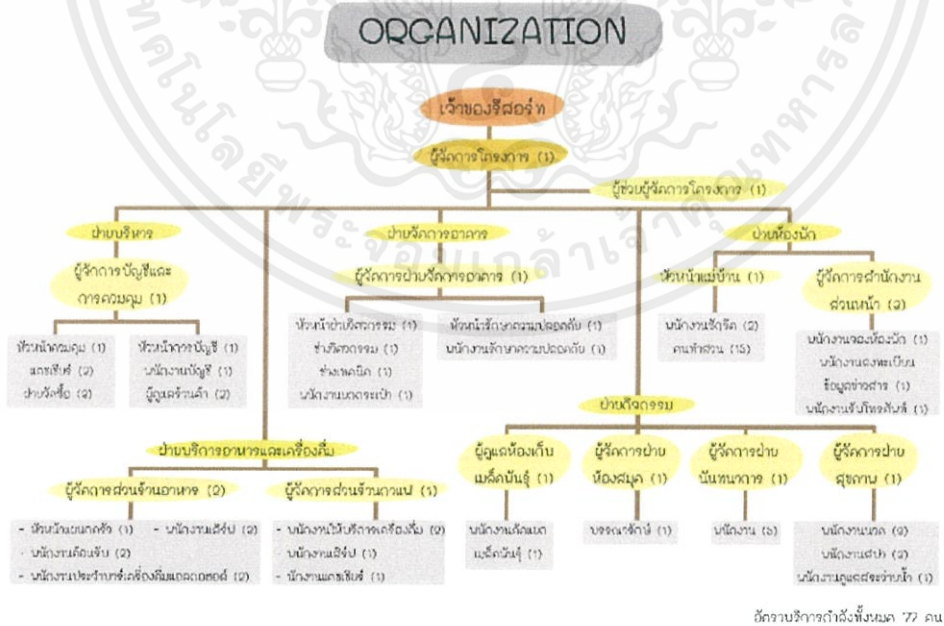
ORGANIZATION

เจ้าของรีสอร์ท

ผู้จัดการโครงการ (1)

ผู้ช่วยผู้จัดการโครงการ (1)

ฝ่ายบริหาร

ผู้จัดการบัญชีและการควบคุม (1)

หัวหน้าควบคุม (1)
แคชเชียร์ (2)
ฝ่ายจัดซื้อ (2)

หัวหน้าการบัญชี (1)
พนักงานบัญชี (1)
ผู้ดูแลร้านค้า (2)

ฝ่ายจัดการอาคาร

ผู้จัดการฝ่ายจัดการอาคาร (1)

หัวหน้าฝ่ายวิศวกรรม (1)
ช่างวิศวกรรม (1)
ช่างเทคนิค (1)
พนักงานนอกระเบา (1)

หัวหน้ารักษาความปลอดภัย (1)
พนักงานรักษาความปลอดภัย (1)

ฝ่ายห้องพัก

หัวหน้าแม่บ้าน (1)

พนักงานรีดจีด (2)
คนทำสวน (15)

ผู้จัดการสำนักงานส่วนหน้า (2)

พนักงานจองห้องพัก (1)
พนักงานลงทะเบียนข้อมูลข่าวสาร (1)
พนักงานรับโทรศัพท์ (1)

ฝ่ายกิจกรรม

ผู้ดูแลห้องเก็บเฟอร์นิเจอร์ (1)

พนักงานเก็บเฟอร์นิเจอร์ (1)

ผู้จัดการฝ่ายห้องสมุด (1)

บรรณารักษ์ (1)

ผู้จัดการฝ่ายนันทนาการ (1)

พนักงาน (6)

ผู้จัดการฝ่ายสุขภาพ (1)

พนักงานนวด (9)
พนักงานสปา (2)
พนักงานดูแลสระว่ายน้ำ (1)

ฝ่ายบริการอาหารและเครื่องดื่ม

ผู้จัดการส่วนร้านอาหาร (2)

- หัวหน้าพนักงานครัว (1)
- พนักงานเสิร์ฟ (2)
- พนักงานล้างจาน (2)
- พนักงานประจำบาร์เครื่องดื่มแอลกอฮอล์ (2)

ผู้จัดการส่วนร้านกาแฟ (1)

- พนักงานให้บริการเครื่องดื่ม (2)
- พนักงานเสิร์ฟ (1)
- พนักงานแคชเชียร์ (1)

อัตราบริการกำลังทั้งหมด 72 คน